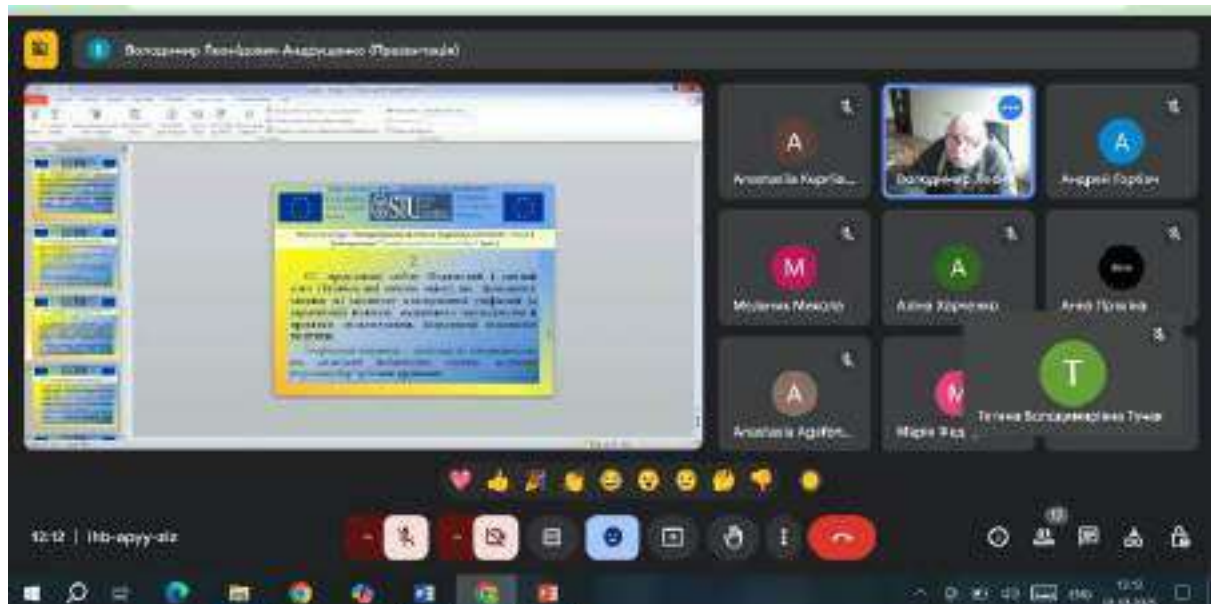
Володимир Леонідович Андрущенко (Презентація)

SU

A
Anastasiia Kurila...

Володимир Леон...

A
Андрій Горбач

M
Мельник Микола

A
Аліна Харченко

Агей Пріхна

T
Тетяна Володимирівна Ткач

A
Anastasiia Agafon...

M
Марія Фед...

12:12 | ihb-apyy-aiz

ENG